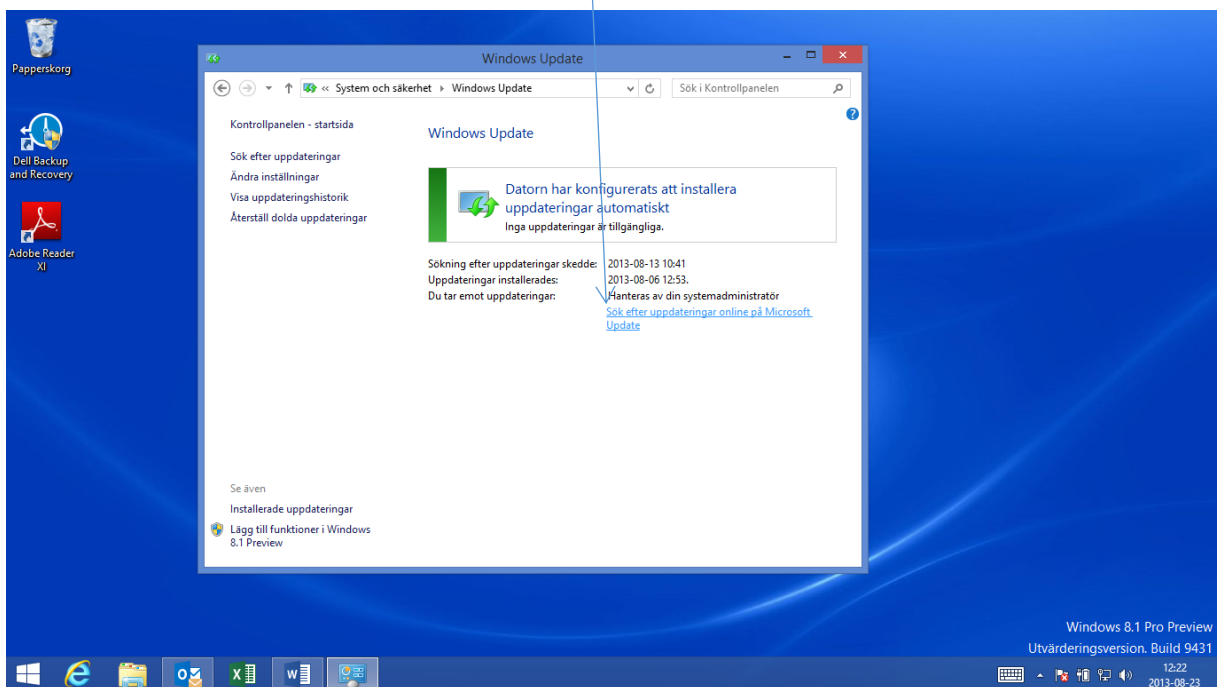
Papperskorg

Dell Backup and Recovery

Adobe Reader XI

Windows Update

« System och säkerhet ▸ Windows Update

Sök i Kontrollpanelen

Kontrollpanelen - startsida

Sök efter uppdateringar

Ändra inställningar

Visa uppdateringshistorik

Återställ dolda uppdateringar

Windows Update

Datorn har konfigurerats att installera uppdateringar automatiskt

Inga uppdateringar är tillgängliga.

Sökning efter uppdateringar skedde: 2013-08-13 10:41

Uppdateringar installerades: 2013-08-06 12:53.

Du tar emot uppdateringar: Hanteras av din systemadministratör

Sök efter uppdateringar online på Microsoft Update

Se även

Installerade uppdateringar

Lägg till funktioner i Windows 8.1 Preview

Windows 8.1 Pro Preview

Utvärderingsversion. Build 9431

12:22

2013-08-23